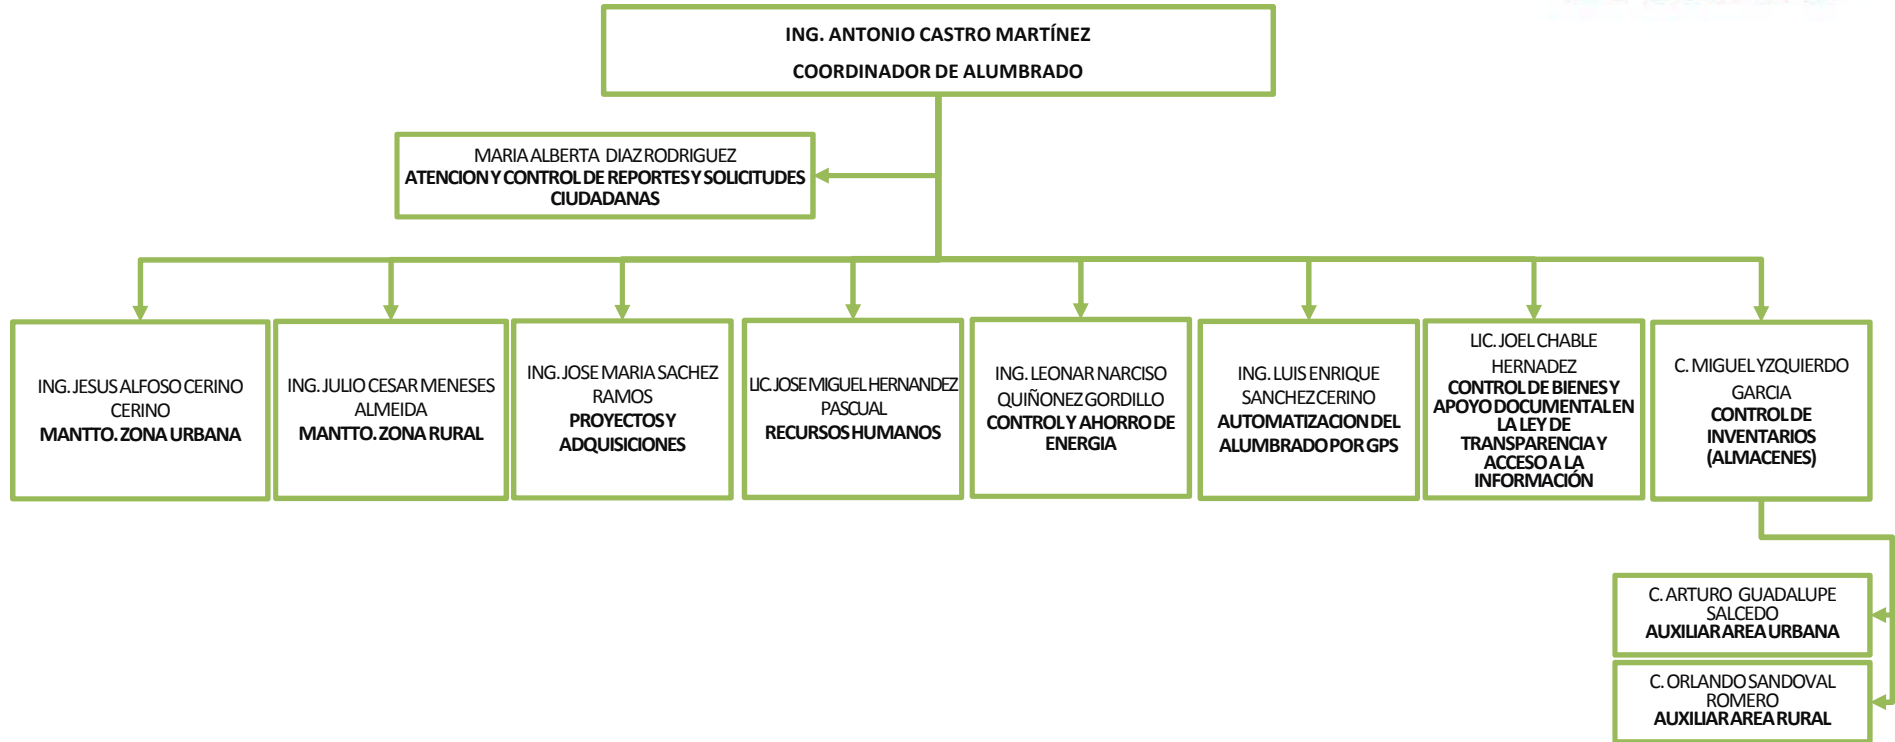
ING. ANTONIO CASTRO MARTÍNEZ
COORDINADOR DE ALUMBRADO

MARIA ALBERTA DIAZ RODRIGUEZ
ATENCION Y CONTROL DE REPORTES Y SOLICITUDES CIUDADANAS

ING. JESUS ALFOSO CERINO CERINO
MANTTO. ZONA URBANA

ING. JULIO CESAR MENESES ALMEIDA
MANTTO. ZONA RURAL

ING. JOSE MARIA SACHEZ RAMOS
PROYECTOS Y ADQUISICIONES

LIC. JOSE MIGUEL HERNANDEZ PASCUAL
RECURSOS HUMANOS

ING. LEONAR NARCISO QUIÑONEZ GORDILLO
CONTROL Y AHORRO DE ENERGIA

ING. LUIS ENRIQUE SANCHEZ CERINO
AUTOMATIZACION DEL ALUMBRADO POR GPS

LIC. JOEL CHABLE HERNADEZ
CONTROL DE BIENES Y APOYO DOCUMENTAL EN LA LEY DE TRANSPARENCIA Y ACCESO A LA INFORMACIÓN

C. MIGUEL YZQUIERDO GARCIA
CONTROL DE INVENTARIOS (ALMACENES)

C. ARTURO GUADALUPE SALCEDO
AUXILIAR AREA URBANA

C. ORLANDO SANDOVAL ROMERO
AUXILIAR AREA RURAL